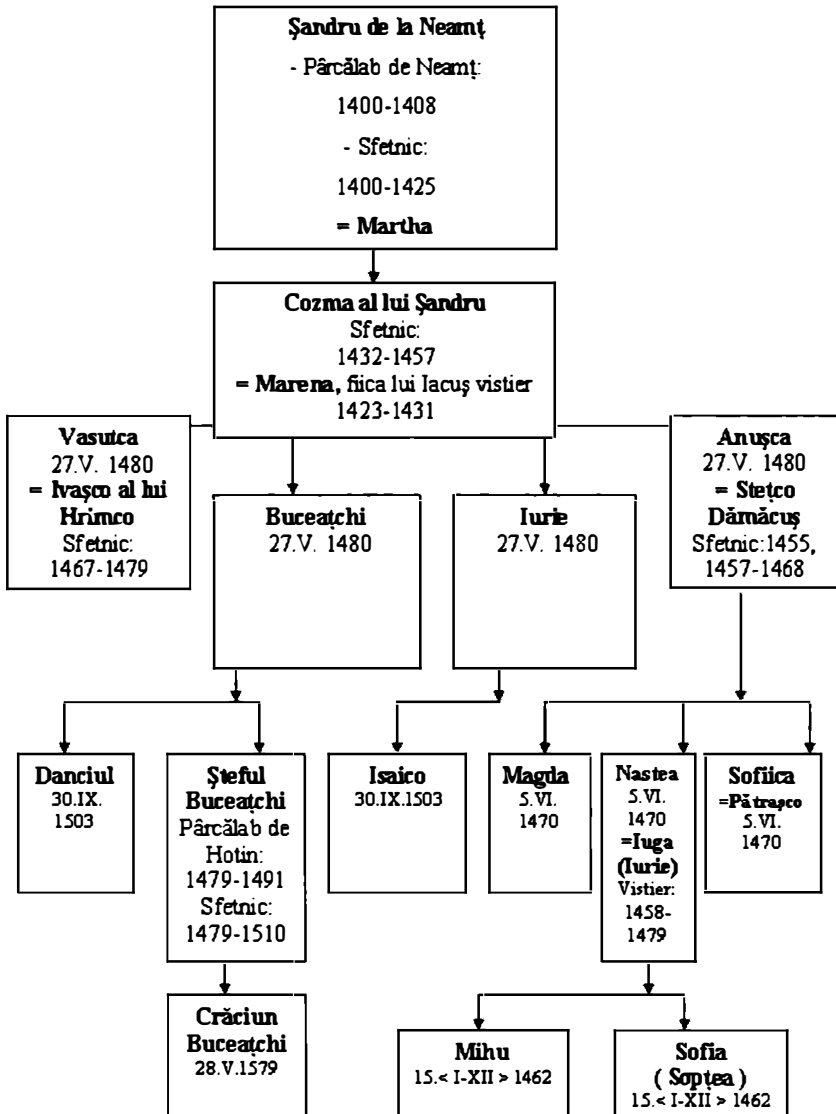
Şandru de la Neamţ
- Pârcălab de Neamţ:
1400-1408
- Sfetnic:
1400-1425
= Martha

Cozma al lui Şandru
Sfetnic:
1432-1457
= Marena, fiica lui Iacuş vistier
1423-1431

Vasutca
27.V. 1480
= Ivaşco al lui Hrimco
Sfetnic:
1467-1479

Buceaţchi
27.V. 1480

Iurie
27.V. 1480

Anuşca
27.V. 1480
= Steţco Dămăcuş
Sfetnic:1455,
1457-1468

Danciul
30.IX.
1503

Şteful Buceaţchi
Pârcălab de Hotin:
1479-1491
Sfetnic:
1479-1510

Isaico
30.IX.1503

Magda
5.VI.
1470

Nastea
5.VI.
1470
=Iuga (Iurie)
Vistier:
1458-
1479

Sofiica
=Pătraşco
5.VI.
1470

Crăciun Buceaţchi
28.V.1579

Mihu
15.< I-XII > 1462

Sofia
( Sopţea )
15.< I-XII > 1462